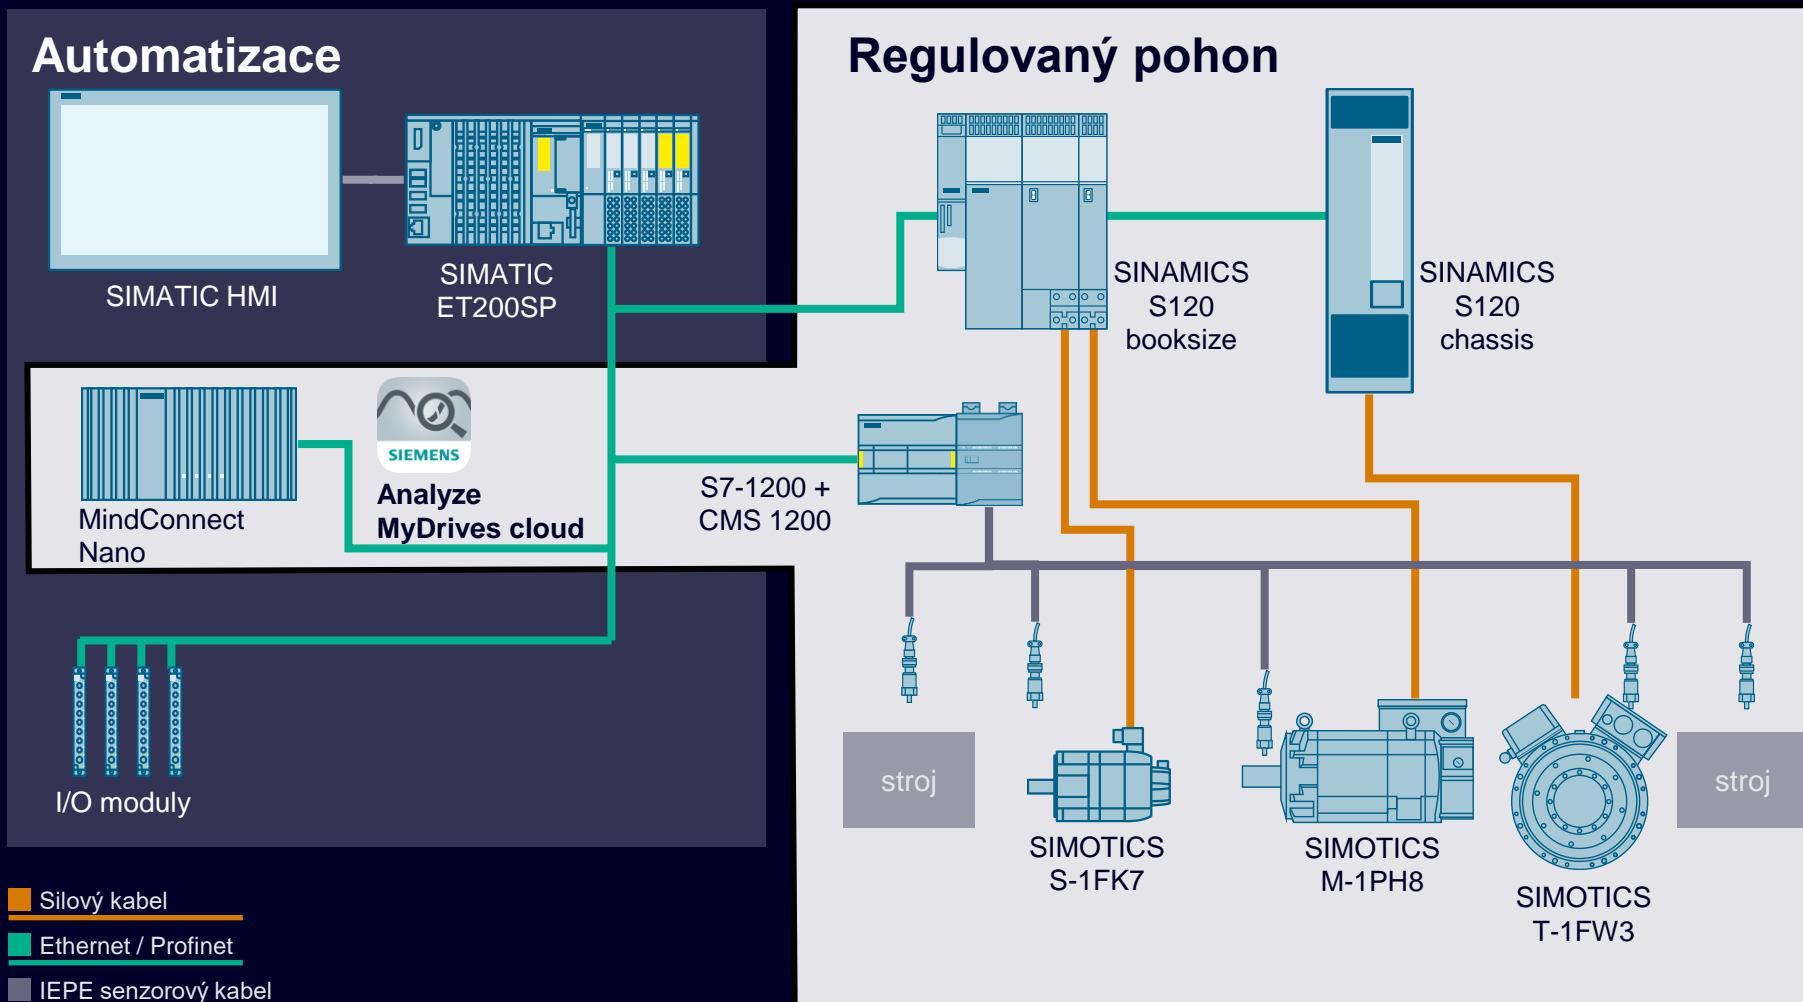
Automatizace

SIMATIC HMI

SIMATIC ET200SP

Regulovaný pohon

SINAMICS S120 booksize

SINAMICS S120 chassis

MindConnect Nano

SIEMENS

Analyze MyDrives cloud

S7-1200 + CMS 1200

I/O moduly

stroj

SIMOTICS S-1FK7

SIMOTICS M-1PH8

SIMOTICS T-1FW3

stroj

Silový kabel

Ethernet / Profinet

IEPE senzorový kabel